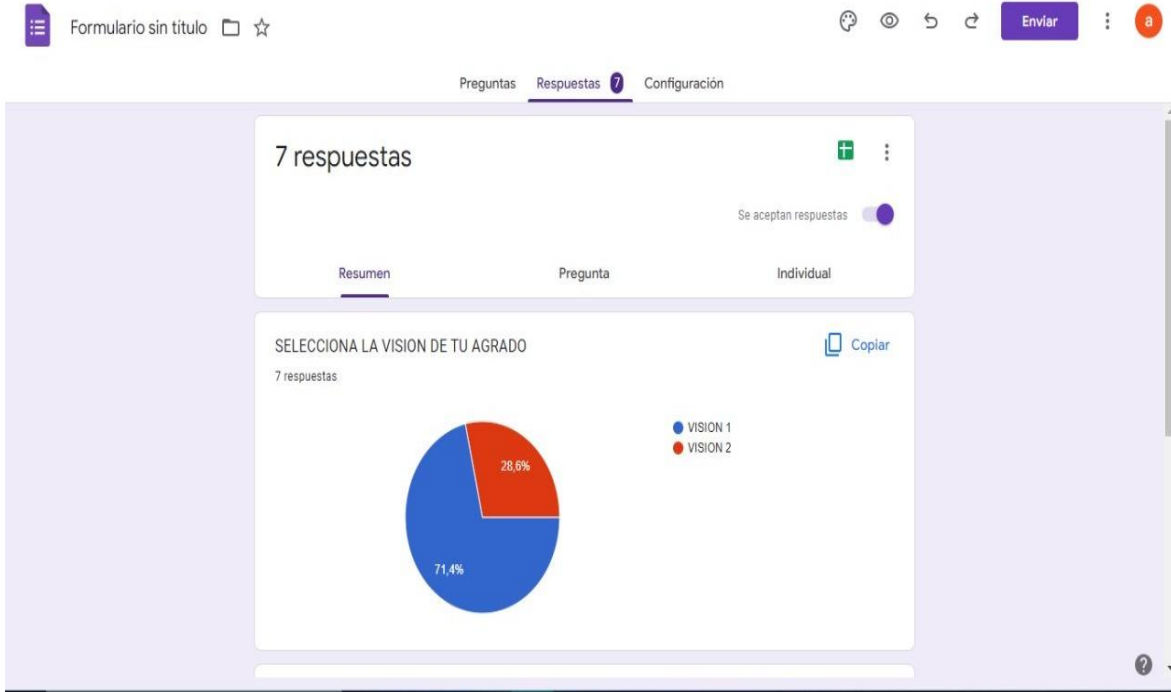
Formulario sin titulo

Enviar

a

Preguntas Respuestas 7 Configuración

7 respuestas

Se aceptan respuestas

Resumen Pregunta Individual

SELECCIONA LA VISION DE TU AGRADO

Copiar

7 respuestas

28,6%

71,4%

VISION 1
VISION 2